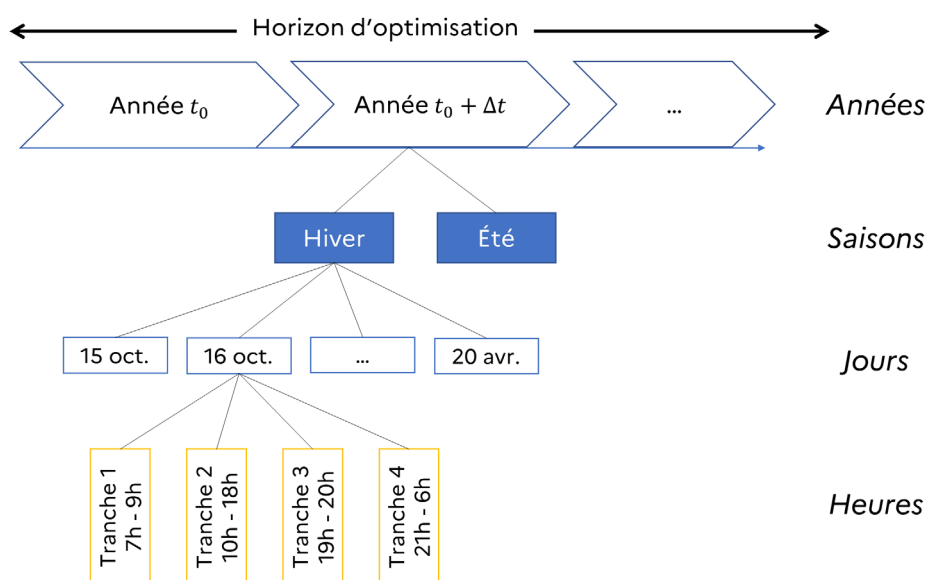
Horizon d'optimisation

Année $t_0$

Année $t_0 + \Delta t$

...

Années

Hiver

Été

Saisons

15 oct.

16 oct.

...

20 avr.

Jours

Tranche 1 7h - 9h

Tranche 2 10h - 18h

Tranche 3 19h - 20h

Tranche 4 21h - 6h

Heures